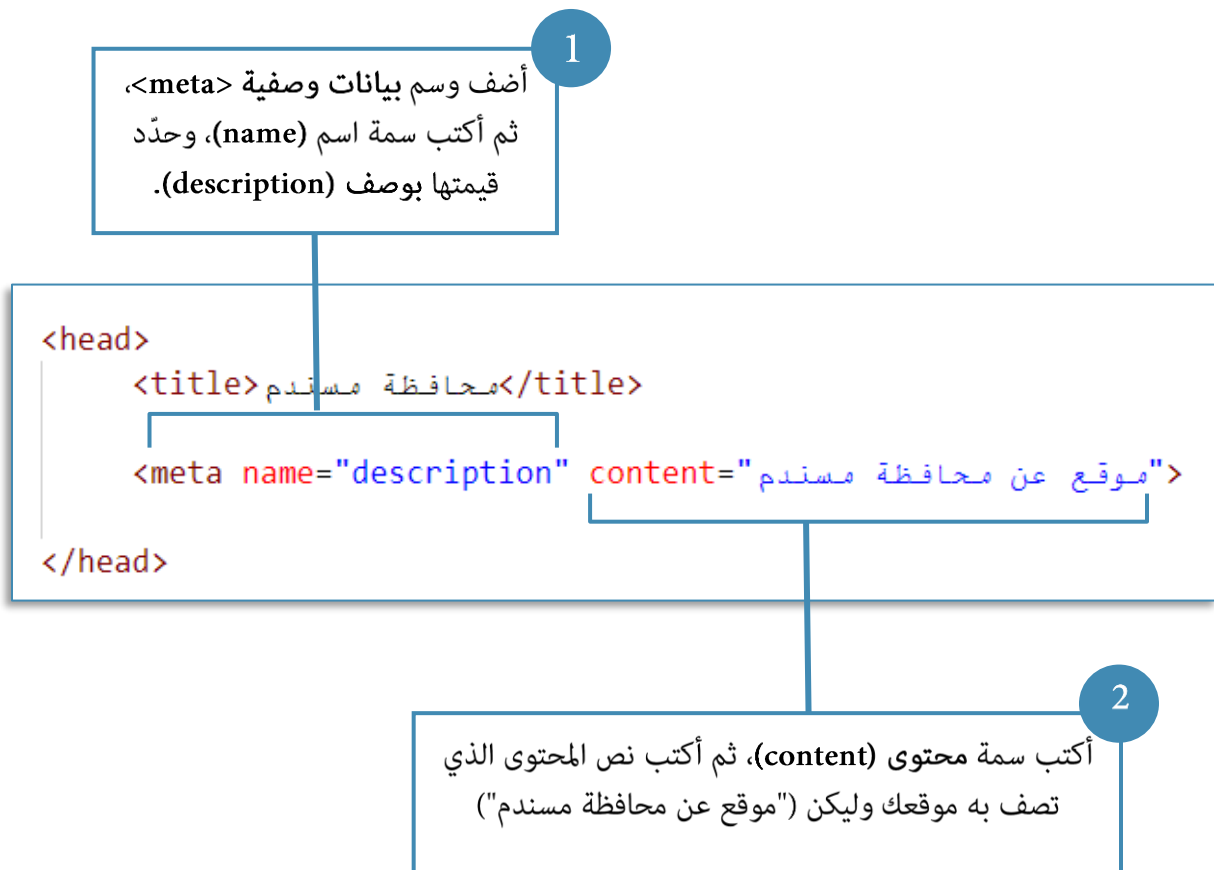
1

أضف وسم بيانات وصفية <meta>، ثم أكتب سمة اسم (name)، وحدّد قيمتها بوصف (description).

<head>
<title>محافظة مسندم</title>
<meta name="description" content="موقع عن محافظة مسندم">
</head>

2

أكتب سمة محتوى (content)، ثم أكتب نص المحتوى الذي تصف به موقعك وليكن ("موقع عن محافظة مسندم")